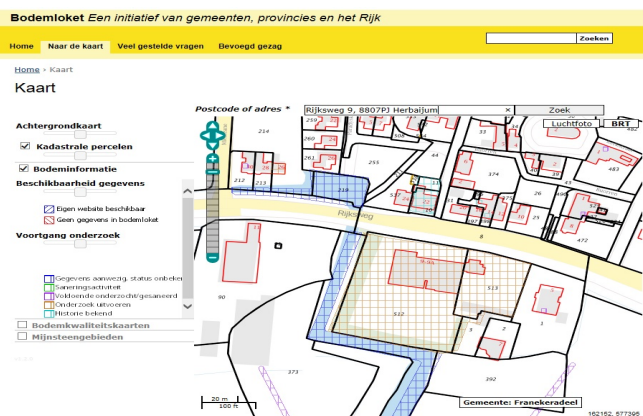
Bodemloket Een initiatief van gemeenten, provincies en het Rijk

Home | Naar de kaart | Veel gestelde vragen | Bevoegd gezag

Zoeken

Home › Kaart

Kaart

Postcode of adres * Rijksweg 9, 8807PJ Herbaijum × Zoek

Luchtfoto BRT

Achtergrondkaart

Kadastrale percelen

Bodeminformatie

Beschikbaarheid gegevens

Eigen website beschikbaar
Geen gegevens in bodemloket

Voortgang onderzoek

Gegevens aanwezig, status onbeke
Saneringsactiviteit
Voldoende onderzocht/gesaneerd
Onderzoek uitvoeren
Historie bekend

Bodemkwaliteitskaarten
Mijnsteengebieden

214
260
259
261
255
44
33
212
213
219
374
26
36
483
Rijksweg
8
472
90
513
512
1
2
3
373
392

20 m
100 ft

Gemeente: Franekeradeel

162152, 577395